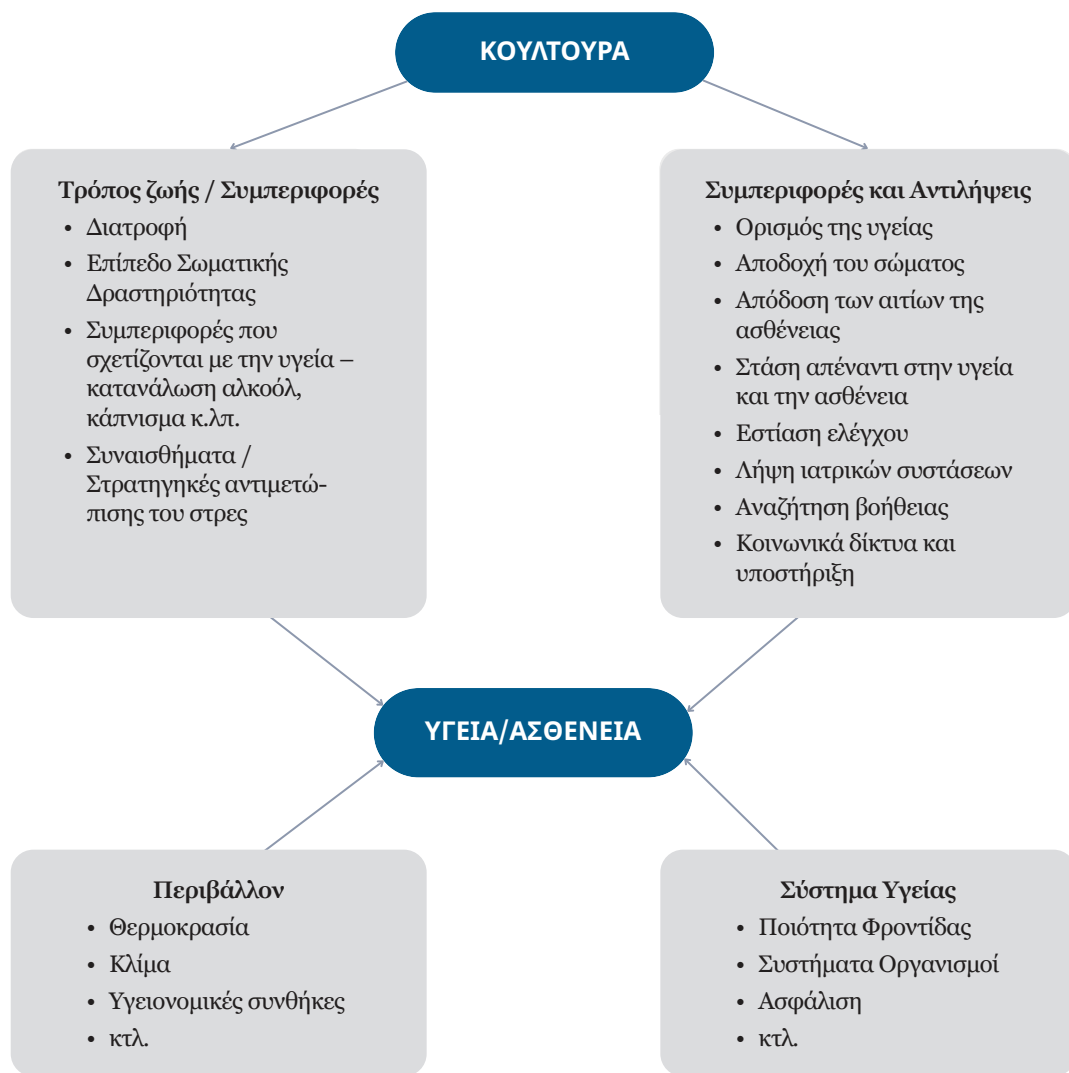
ΚΟΥΛΤΟΥΡΑ

Τρόπος ζωής / Συμπεριφορές
• Διατροφή
• Επίπεδο Σωματικής Δραστηριότητας
• Συμπεριφορές που σχετίζονται με την υγεία – κατανάλωση αλκοόλ, κάπνισμα κ.λπ.
• Συναισθήματα / Στρατηγηκές αντιμετώπισης του στρες

Συμπεριφορές και Αντιλήψεις
• Ορισμός της υγείας
• Αποδοχή του σώματος
• Απόδοση των αιτίων της ασθένειας
• Στάση απέναντι στην υγεία και την ασθένεια
• Εστίαση ελέγχου
• Λήψη ιατρικών συστάσεων
• Αναζήτηση βοήθειας
• Κοινωνικά δίκτυα και υποστήριξη

ΥΓΕΙΑ/ΑΣΘΕΝΕΙΑ

Περιβάλλον
• Θερμοκρασία
• Κλίμα
• Υγειονομικές συνθήκες
• κτλ.

Σύστημα Υγείας
• Ποιότητα Φροντίδας
• Συστήματα Οργανισμοί
• Ασφάλιση
• κτλ.